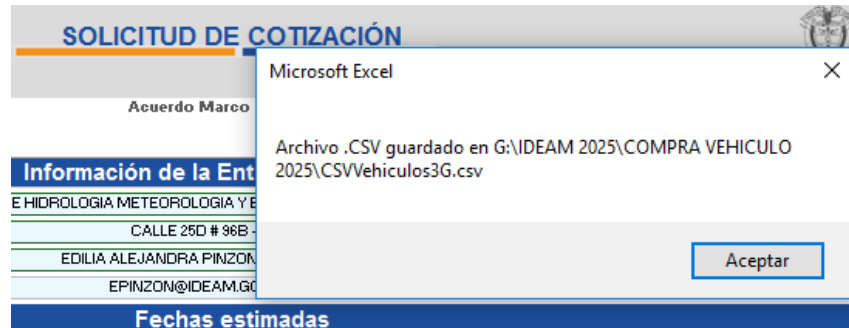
SOLICITUD DE COTIZACIÓN

Acuerdo Marco

Información de la Ent

E HIDROLOGIA METEOROLOGIA Y E

CALLE 25D # 96B -

EDILIA ALEJANDRA PINZON

EPINZON@IDEAM.G

Fechas estimadas

Microsoft Excel

×

Archivo .CSV guardado en G:\IDEAM 2025\COMPRA VEHICULO 2025\CSVVehiculos3G.csv

Aceptar